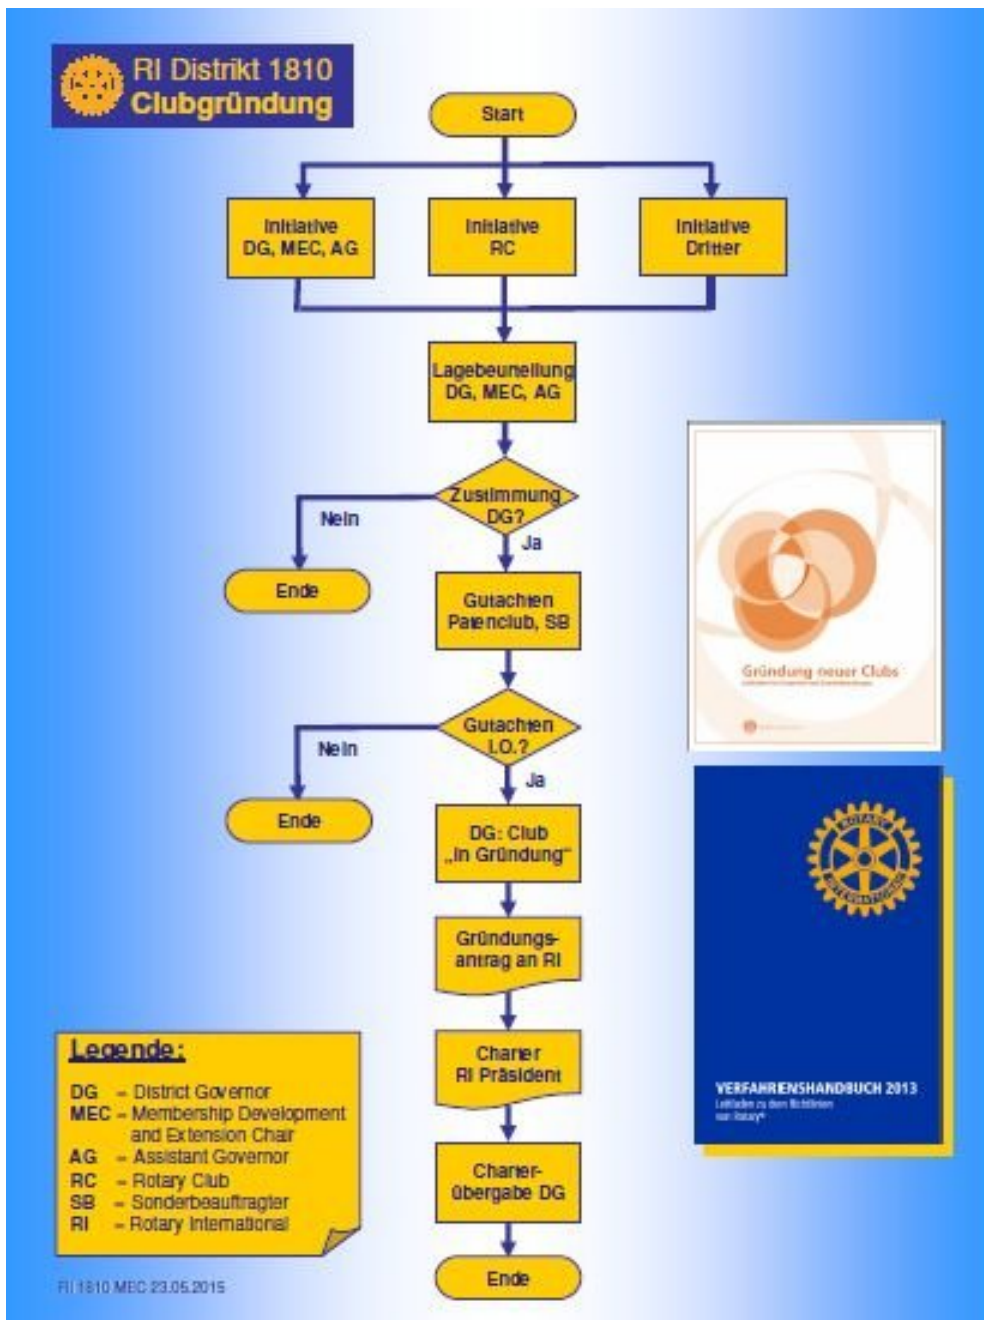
RI Distrikt 1810
Clubgründung

Start

Initiative
DG, MEC, AG

Initiative
RC

Initiative
Dritter

Lagebeurteilung
DG, MEC, AG

Zustimmung
DG?

Nein

Ja

Ende

Gutachten
Patenclub, SB

Gutachten
I.O.?

Nein

Ja

Ende

DG: Club
„In Gründung"

Gründungsantrag an RI

Charter
RI Präsident

Charterübergabe DG

Ende

Gründung neuer Clubs

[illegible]

VERFAHRENSHANDBUCH 2013
Leitfaden zu den Richtlinien von Rotary

Legende:
DG – District Governor
MEC – Membership Development and Extension Chair
AG – Assistant Governor
RC – Rotary Club
SB – Sonderbeauftragter
RI – Rotary International

RI 1810 MEC 23.05.2015